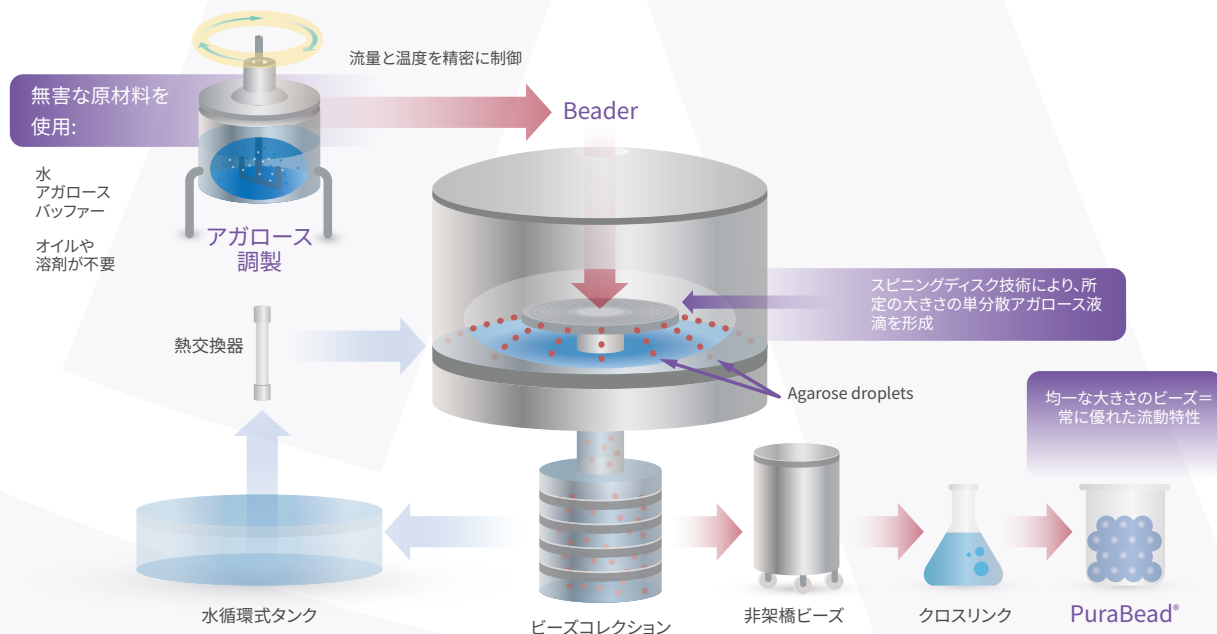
流量と温度を精密に制御

無害な原材料を使用:

Beader

水
アガロース
バッファー

オイルや
溶剤が不要

アガロース
調製

スピニングディスク技術により、所定の大きさの単分散アガロース液滴を形成

熱交換器

Agarose droplets

均一な大きさのビーズ＝常に優れた流動特性

水循環式タンク

ビーズコレクション

非架橋ビーズ

クロスリンク

PuraBead®